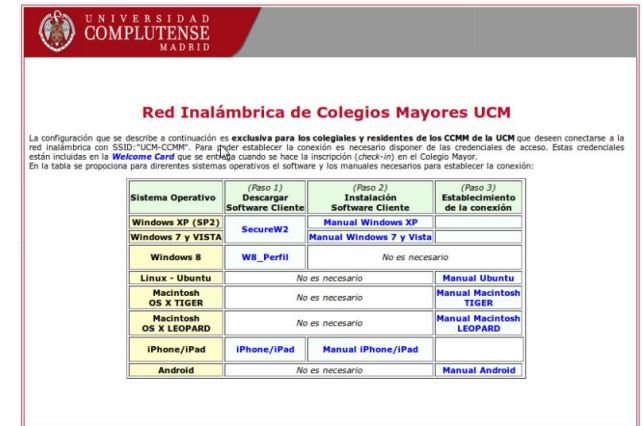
UNIVERSIDAD COMPLUTENSE MADRID

Red Inalámbrica de Colegios Mayores UCM

La configuración que se describe a continuación es exclusiva para los colegiales y residentes de los CCMM de la UCM que deseen conectarse a la red inalámbrica con SSID:"UCM-CCMM". Para poder establecer la conexión es necesario disponer de las credenciales de acceso. Estas credenciales están incluidas en la Welcome Card que se entrega cuando se hace la inscripción (check-in) en el Colegio Mayor.
En la tabla se proponciona para direrentes sistemas operativos el software y los manuales necesarios para establecer la conexión:

| Sistema Operativo | (Paso 1) Descargar Software Cliente | (Paso 2) Instalación Software Cliente | (Paso 3) Establecimiento de la conexión |
|---|---|---|---|
| Windows XP (SP2) | SecureW2 | Manual Windows XP | |
| Windows 7 y VISTA | SecureW2 | Manual Windows 7 y Vista | |
| Windows 8 | W8_Perfil | No es necesario | |
| Linux - Ubuntu | No es necesario | | Manual Ubuntu |
| Macintosh OS X TIGER | No es necesario | | Manual Macintosh TIGER |
| Macintosh OS X LEOPARD | No es necesario | | Manual Macintosh LEOPARD |
| iPhone/iPad | iPhone/iPad | Manual iPhone/iPad | |
| Android | No es necesario | | Manual Android |